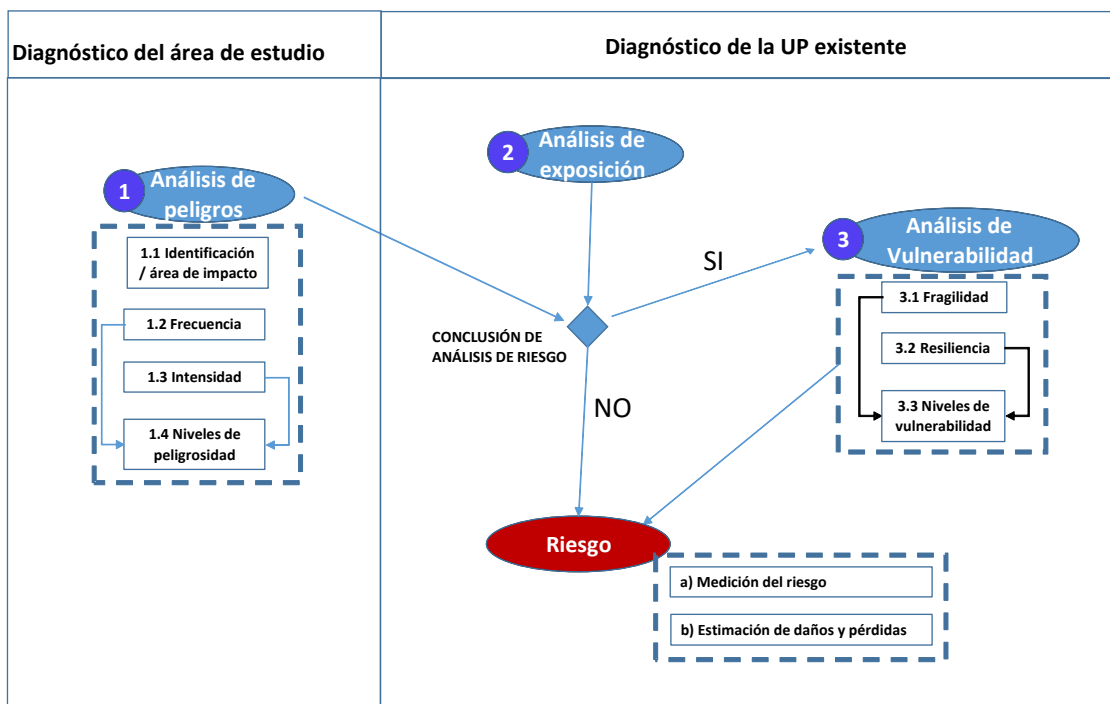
Diagnóstico del área de estudio

Diagnóstico de la UP existente

1 Análisis de peligros

1.1 Identificación / área de impacto

1.2 Frecuencia

1.3 Intensidad

1.4 Niveles de peligrosidad

2 Análisis de exposición

CONCLUSIÓN DE ANÁLISIS DE RIESGO

SI

NO

3 Análisis de Vulnerabilidad

3.1 Fragilidad

3.2 Resiliencia

3.3 Niveles de vulnerabilidad

Riesgo

a) Medición del riesgo

b) Estimación de daños y pérdidas